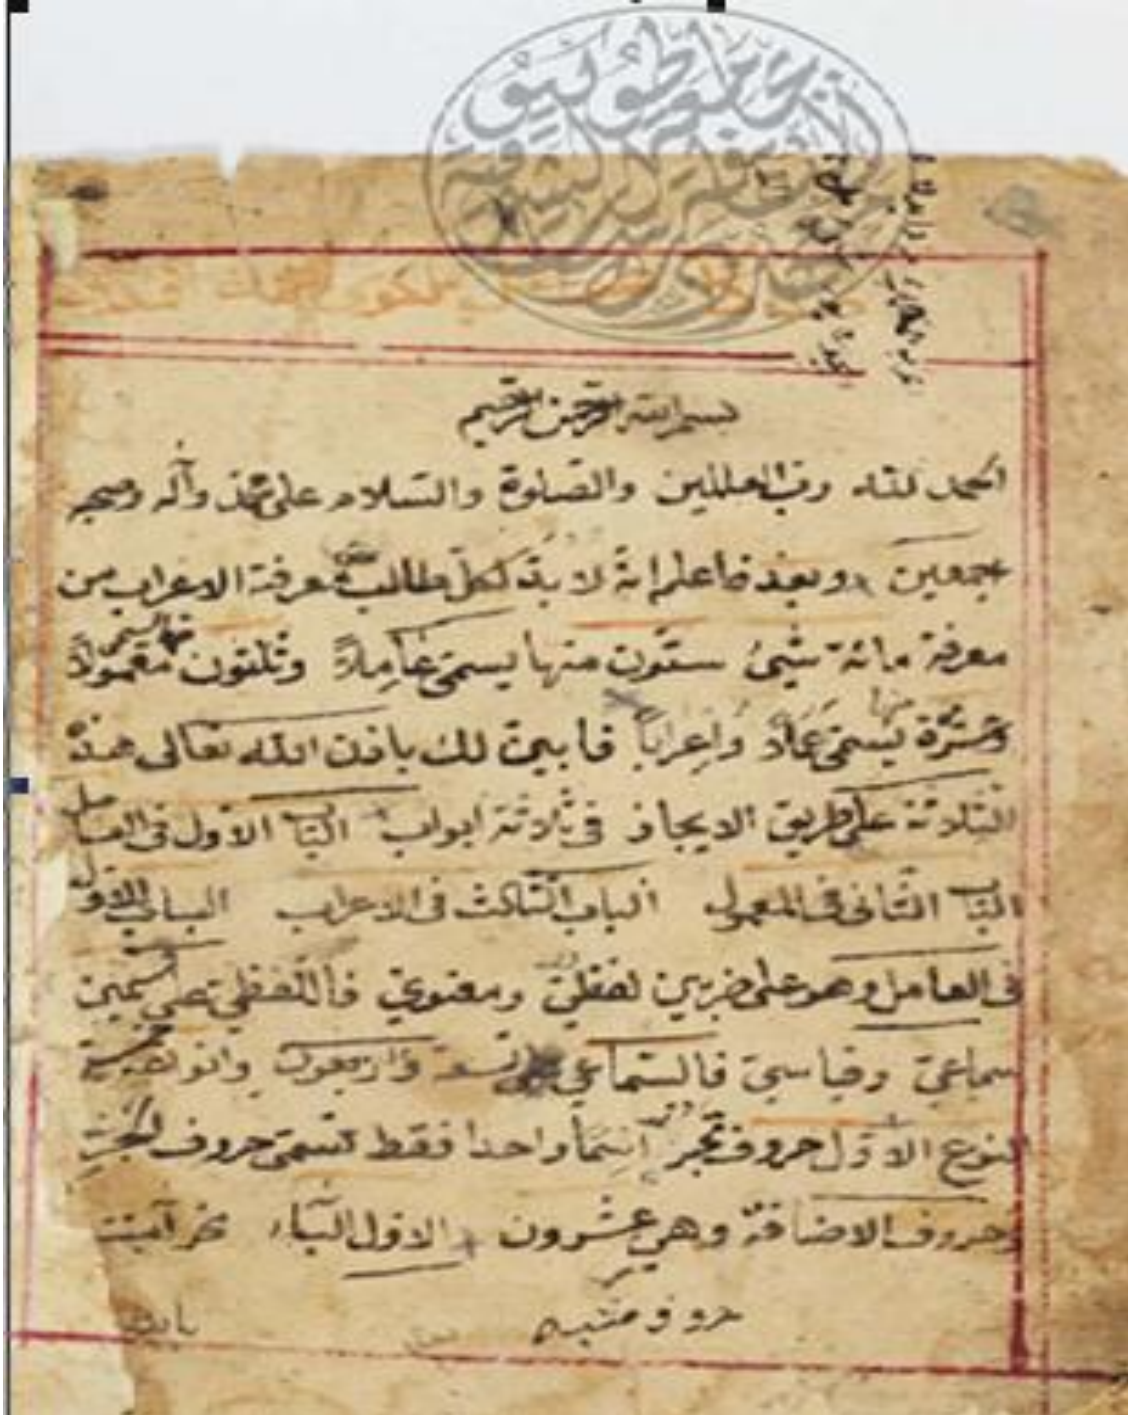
بسم الله الرحمن الرحيم

الحمد لله رب العالمين والصلوة والسلام على محمد وآله وصحبه اجمعين وبعد فاعلم انه لا بد لكل طالب معرفة الاعراب من معرفة مائة شيء ستون منها يسمى عاملا وثلثون معمولا وعشرة يسمى عاملا واعرابا فابين لك باذن الله تعالى هذه الثلاثة على طريق الايجاز في ثلثة ابواب الباب الاول في العامل الباب الثاني في المعمول الباب الثالث في الاعراب الباب الاول في العامل وهو على ضربين لفظي ومعنوي فاللفظي على ضربين سماعي وقياسي فالسماعي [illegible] واحد وتسعون والنوع الاول حروف تجر اسما واحدا فقط تسمى حروف الجر وحروف الاضافة وهي عشرون الاول الباء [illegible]

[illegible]

حروف متبه